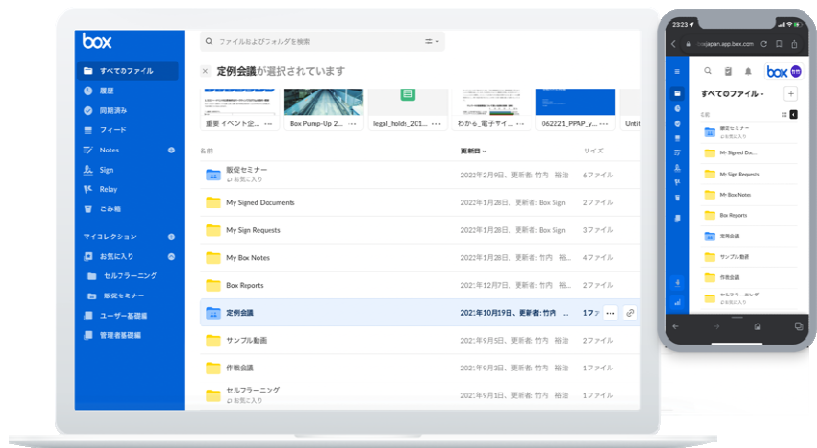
box

すべてのファイル
履歴
同期済み
フィード
Notes
Sign
Relay
ごみ箱

マイコレクション
お気に入り
セルフラーニング
販促セミナー
ユーザー基礎編
管理者基礎編

ファイルおよびフォルダを検索

定例会議が選択されています

重要 イベント企...
Box Pump-Up 2...
legal_holds_2C1...
わから_電子サイ...
062221_PPAP_y...
Unti

名前
更新日
サイズ

販促セミナー
お気に入り
2022年2月9日、更新者: 竹内 裕
4ファイル

My Signed Documents
2022年1月28日、更新者: Box Sign
2ファイル

My Sign Requests
2022年1月28日、更新者: Box Sign
3ファイル

My Box Notes
2022年1月28日、更新者: 竹内 裕
3ファイル

Box Reports
2021年12月7日、更新者: 竹内 裕
2ファイル

定例会議
2021年10月19日、更新者: 竹内
1ファ

サンプル動画
2021年6月5日、更新者: 竹内 裕
3ファイル

作戦会議
2021年6月4日、更新者: 竹内 裕
3ファイル

セルフラーニング
お気に入り
2021年5月1日、更新者: 竹内 裕
4ファイル

23:23
japan.app.box.com
box
すべてのファイル
販促セミナー
お気に入り
My Signed Do...
My Sign Requests
My BoxNotes
Box Reports
定例会議
サンプル動画
作戦会議
セルフラーニング